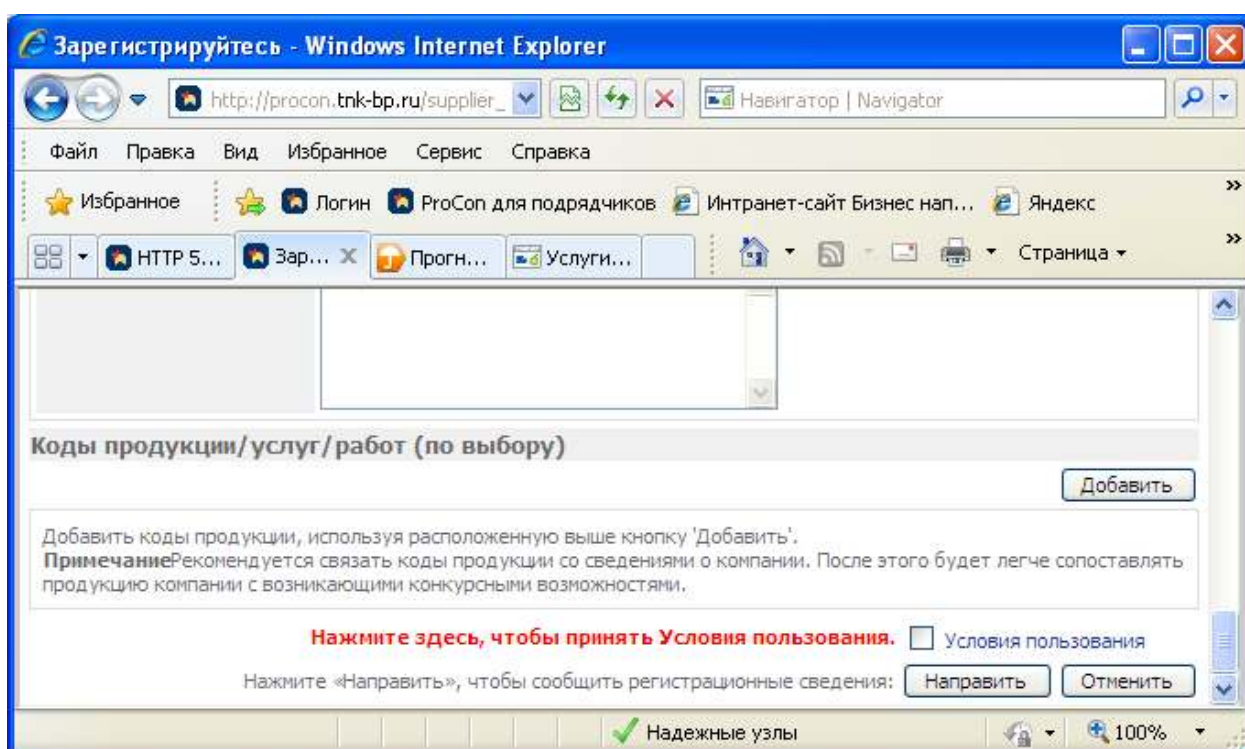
Зарегистрируйтесь - Windows Internet Explorer

http://procon.tnk-bp.ru/supplier_

Навигатор | Navigator

Файл Правка Вид Избранное Сервис Справка

Избранное Логин ProCon для подрядчиков Интранет-сайт Бизнес нап... Яндекс

HTTP 5... Зар... Прогн... Услуги...

Страница

Коды продукции/услуг/работ (по выбору)

Добавить

Добавить коды продукции, используя расположенную выше кнопку 'Добавить'.
ПримечаниеРекомендуется связать коды продукции со сведениями о компании. После этого будет легче сопоставлять продукцию компании с возникающими конкурсными возможностями.

Нажмите здесь, чтобы принять Условия пользования. Условия пользования

Нажмите «Направить», чтобы сообщить регистрационные сведения: Направить Отменить

Надежные узлы

100%